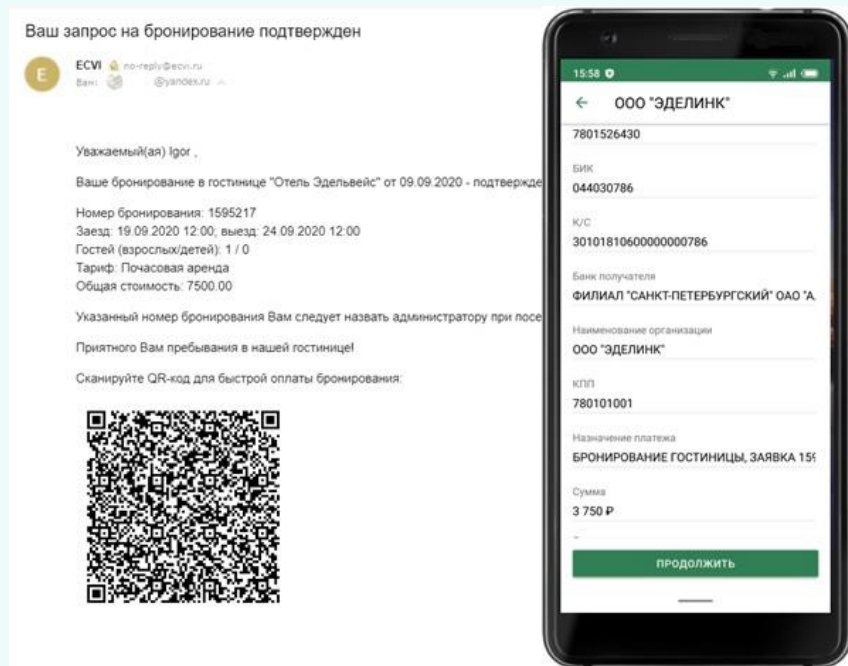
Ваш запрос на бронирование подтвержден

E ECVI no-reply@ecvi.ru
Вам: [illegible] @yandex.ru

Уважаемый(ая) Igor ,

Ваше бронирование в гостинице "Отель Эдельвейс" от 09.09.2020 - подтвержде

Номер бронирования: 1595217
Заезд: 19.09.2020 12:00; выезд: 24.09.2020 12:00
Гостей (взрослых/детей): 1 / 0
Тариф: Почасовая аренда
Общая стоимость: 7500.00

Указанный номер бронирования Вам следует назвать администратору при посе

Приятного Вам пребывания в нашей гостинице!

Сканируйте QR-код для быстрой оплаты бронирования:

15:58

ООО "ЭДЕЛИНК"

7801526430

БИК
044030786

К/С
30101810600000000786

Банк получателя
ФИЛИАЛ "САНКТ-ПЕТЕРБУРГСКИЙ" ОАО "А

Наименование организации
ООО "ЭДЕЛИНК"

КПП
780101001

Назначение платежа
БРОНИРОВАНИЕ ГОСТИНИЦЫ, ЗАЯВКА 15

Сумма
3 750 ₽

ПРОДОЛЖИТЬ